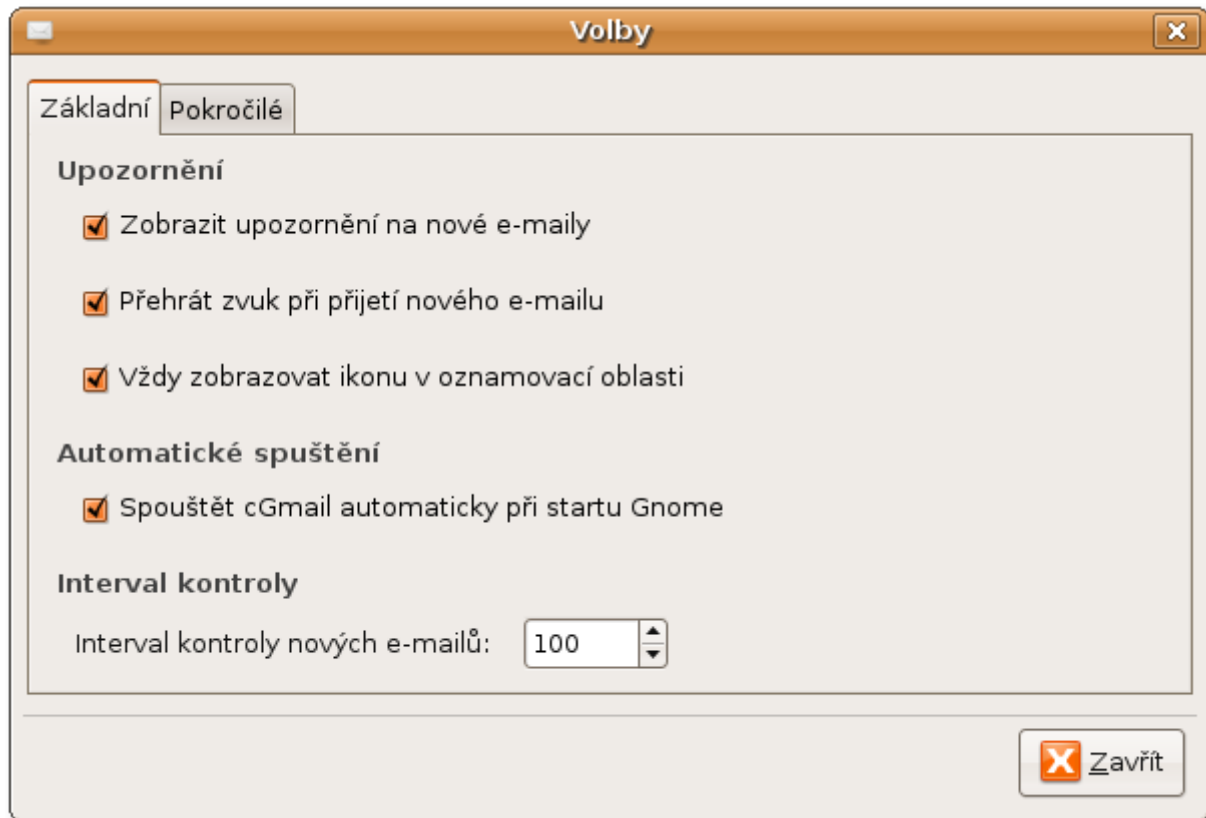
Volby

Základní Pokročilé

Upozornění

Zobrazit upozornění na nové e-maily

Přehrát zvuk při přijetí nového e-mailu

Vždy zobrazovat ikonu v oznamovací oblasti

Automatické spuštění

Spouštět cGmail automaticky při startu Gnome

Interval kontroly

Interval kontroly nových e-mailů: 100

Zavřít